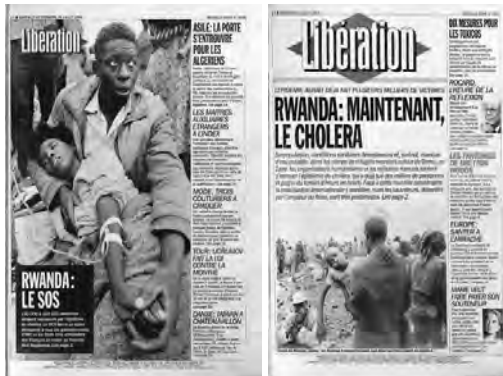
Libération

ASILE: LA PORTE S'ENTROUVRE POUR LES ALGÉRIENS

LES MAÎTRES AUXILIAIRES ÉTRANGERS À L'INDEX

MODE: TROIS COUTURIERS À CRAQUER

FAIT LA LOI CONTRE LE MONTRE

DANSE: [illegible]

RWANDA: LE SOS

Libération

RWANDA: MAINTENANT, LE CHOLERA

DIX MESURES POUR LES TOXICOS

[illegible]

LES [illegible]

L'EUROPE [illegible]